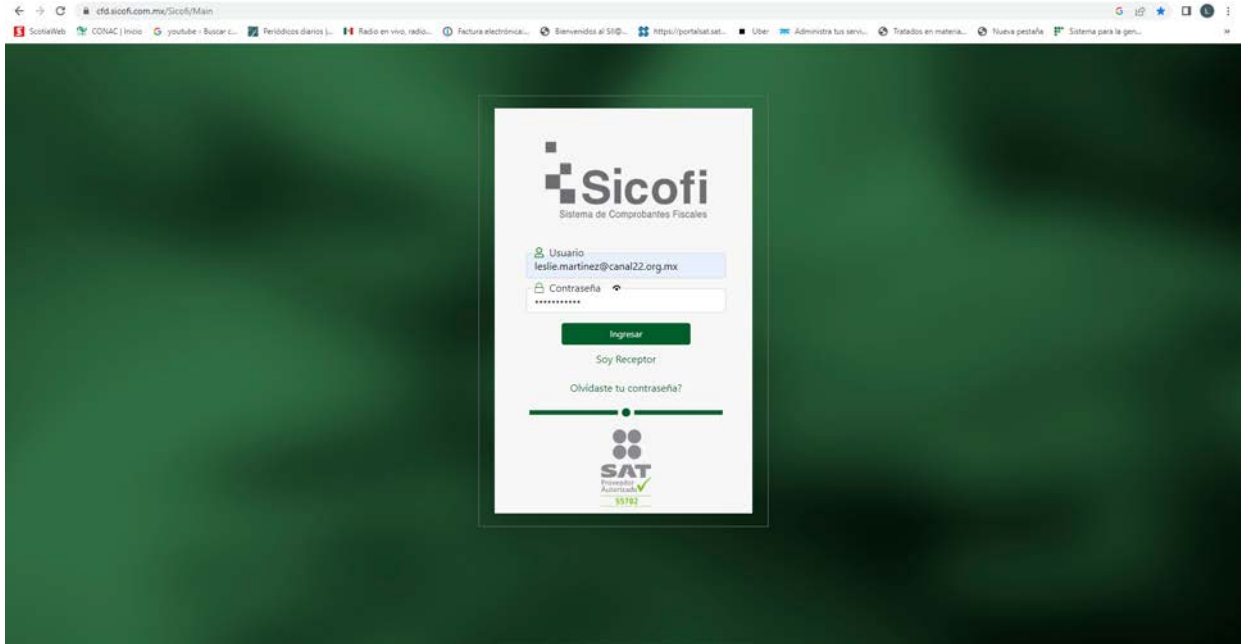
cfd.sicofi.com.mx/Sicofi/Main

ScotiaWeb CONAC | Inicio youtube - Buscar c... Periódicos diarios |... Radio en vivo, radio... Factura electrónica:... Bienvenidos al SII@... https://portalsat.sat... Uber Administra tus servi... Tratados en materia... Nueva pestaña Sistema para la gen...

Sicofi
Sistema de Comprobantes Fiscales

Usuario
leslie.martinez@canal22.org.mx

Contraseña
***********

Ingresar

Soy Receptor

Olvidaste tu contraseña?

SAT
Proveedor Autorizado
55782